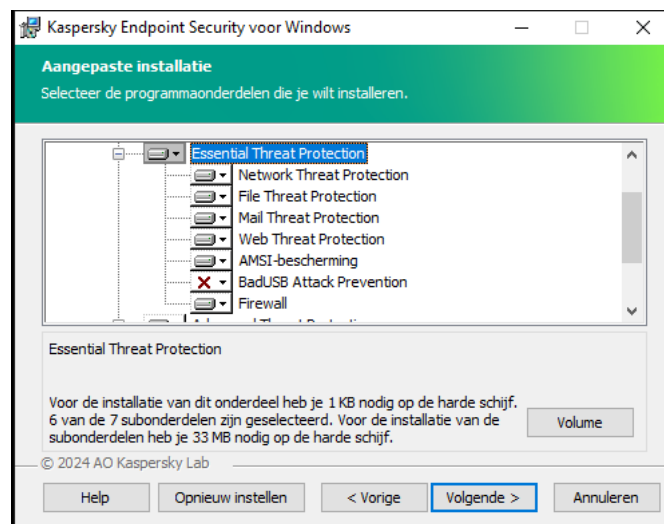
Kaspersky Endpoint Security voor Windows

Aangepaste installatie

Selecteer de programmaonderdelen die je wilt installeren.

Essential Threat Protection
Network Threat Protection
File Threat Protection
Mail Threat Protection
Web Threat Protection
AMSI-bescherming
BadUSB Attack Prevention
Firewall
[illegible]

Essential Threat Protection

Voor de installatie van dit onderdeel heb je 1 KB nodig op de harde schijf. 6 van de 7 subonderdelen zijn geselecteerd. Voor de installatie van de subonderdelen heb je 33 MB nodig op de harde schijf.

Volume

© 2024 AO Kaspersky Lab

Help | Opnieuw instellen | < Vorige | Volgende > | Annuleren